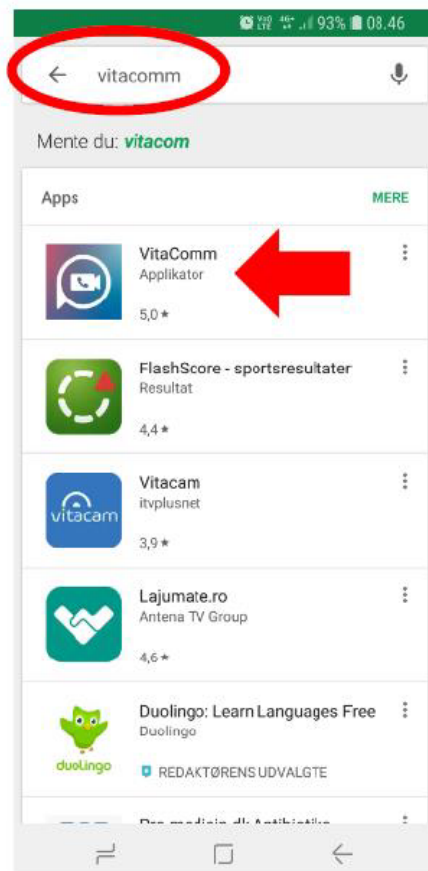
93% 08.46

vitacomm

Mente du: vitacom

Apps

MERE

VitaComm
Applikator
5,0 ★

FlashScore - sportsresultater
Resultat
4,4 ★

vitacam

Vitacam
itvplusnet
3,9 ★

Lajumate.ro
Antena TV Group
4,6 ★

duolingo

Duolingo: Learn Languages Free
Duolingo
REDAKTØRENS UDVALGTE

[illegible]